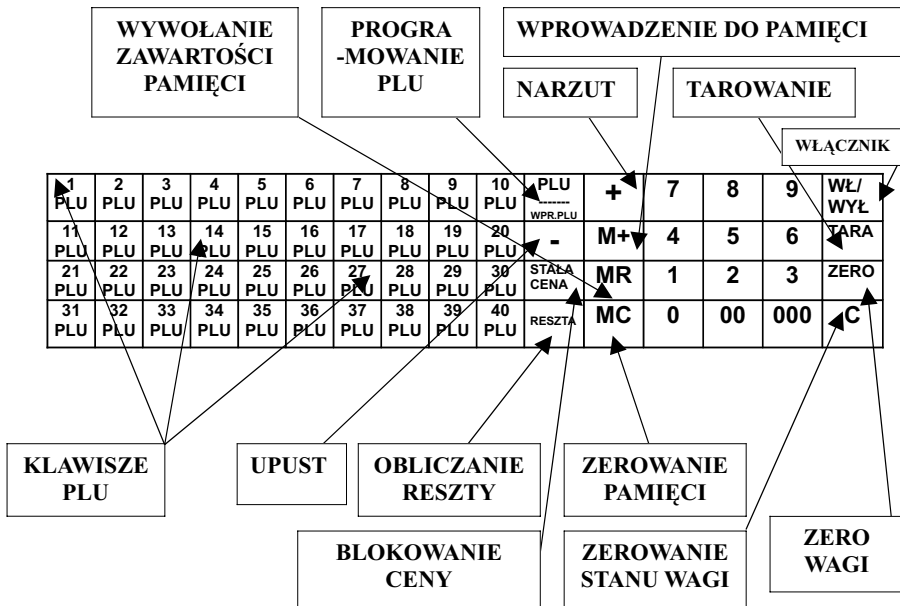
WYWOŁANIE ZAWARTOŚCI PAMIĘCI

PROGRA -MOWANIE PLU

WPROWADZENIE DO PAMIĘCI

NARZUT

TAROWANIE

WŁĄCZNIK

| 1 PLU | 2 PLU | 3 PLU | 4 PLU | 5 PLU | 6 PLU | 7 PLU | 8 PLU | 9 PLU | 10 PLU | PLU ------- WPR.PLU | + | 7 | 8 | 9 | WŁ/ WYŁ |
|---|---|---|---|---|---|---|---|---|---|---|---|---|---|---|---|
| 11 PLU | 12 PLU | 13 PLU | 14 PLU | 15 PLU | 16 PLU | 17 PLU | 18 PLU | 19 PLU | 20 PLU | - | M+ | 4 | 5 | 6 | TARA |
| 21 PLU | 22 PLU | 23 PLU | 24 PLU | 25 PLU | 26 PLU | 27 PLU | 28 PLU | 29 PLU | 30 PLU | STAŁA CENA | MR | 1 | 2 | 3 | ZERO |
| 31 PLU | 32 PLU | 33 PLU | 34 PLU | 35 PLU | 36 PLU | 37 PLU | 38 PLU | 39 PLU | 40 PLU | RESZTA | MC | 0 | 00 | 000 | C |

KLAWISZE PLU

UPUST

OBLICZANIE RESZTY

ZEROWANIE PAMIĘCI

BLOKOWANIE CENY

ZEROWANIE STANU WAGI

ZERO WAGI